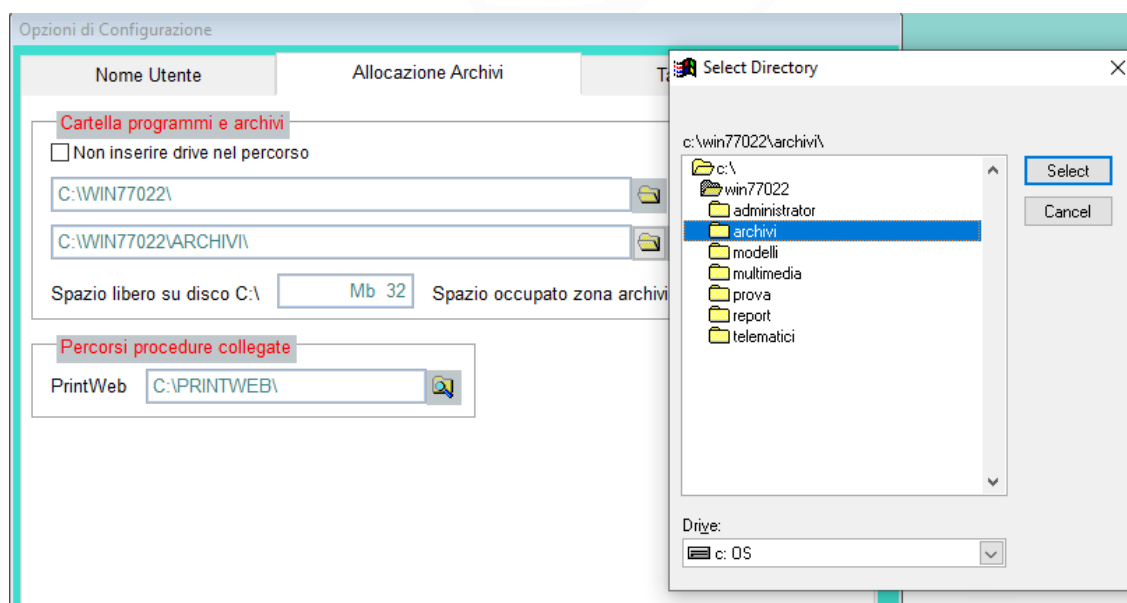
Opzioni di Configurazione

Nome Utente

Allocazione Archivi

Ta

Cartella programmi e archivi

Non inserire drive nel percorso

C:\WIN77022\

C:\WIN77022\ARCHIVI\

Spazio libero su disco C:\

Mb 32

Spazio occupato zona archivi

Percorsi procedure collegate

PrintWeb

C:\PRINTWEB\

Select Directory

c:\win77022\archivi\

c:\
win77022
administrator
archivi
modelli
multimedia
prova
report
telematici

Select

Cancel

Drive:

c: OS